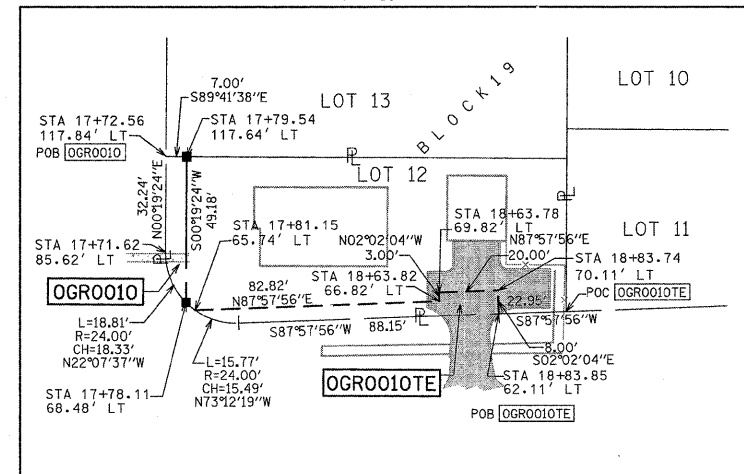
LOT 10

7.00'
S89°41'38"E

LOT 13

BLOCK 19

STA 17+72.56
117.84' LT
POB OGR0010

STA 17+79.54
117.64' LT

℗

LOT 12

32.24'
N00°19'24"E

S00°19'24"W
49.18'

℗

LOT 11

STA 17+71.62
85.62' LT

STA 17+81.15
65.74' LT

N02°02'04"W

STA 18+63.78
69.82' LT

N87°57'56"E

20.00'

3.00'

STA 18+83.74
70.11' LT

℗

OGR0010

82.82'
N87°57'56"E

STA 18+63.82
66.82' LT

22.95'

POC OGR0010TE

L=18.81'
R=24.00'
CH=18.33'
N22°07'37"W

S87°57'56"W

88.15'

℗

S87°57'56"W

8.00'
S02°02'04"E

STA 17+78.11
68.48' LT

L=15.77'
R=24.00'
CH=15.49'
N73°12'19"W

OGR0010TE

STA 18+83.85
62.11' LT

POB OGR0010TE